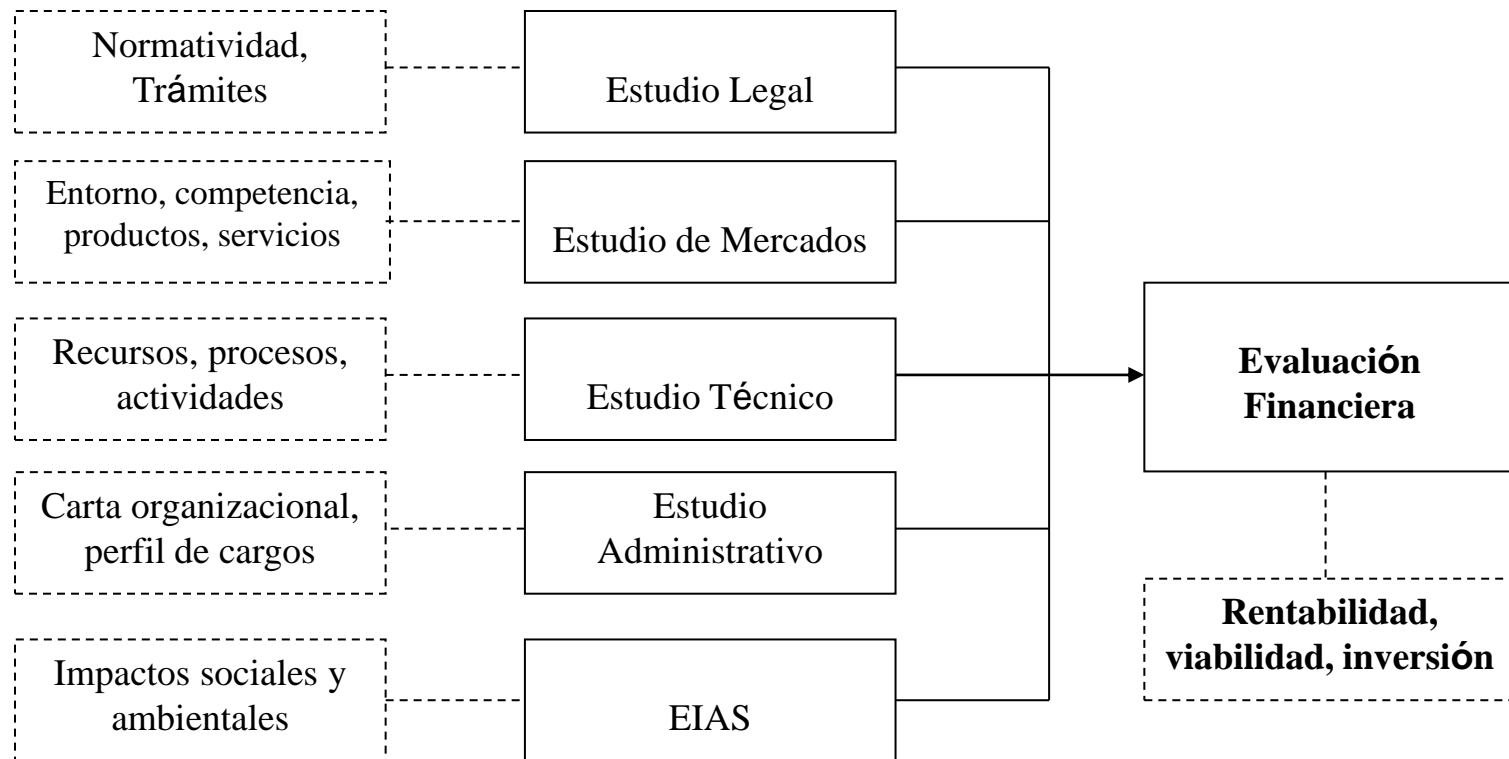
Normatividad, Trámites

Estudio Legal

Entorno, competencia, productos, servicios

Estudio de Mercados

Recursos, procesos, actividades

Estudio Técnico

Carta organizacional, perfil de cargos

Estudio Administrativo

Impactos sociales y ambientales

EIAS

**Evaluación Financiera**

**Rentabilidad, viabilidad, inversión**